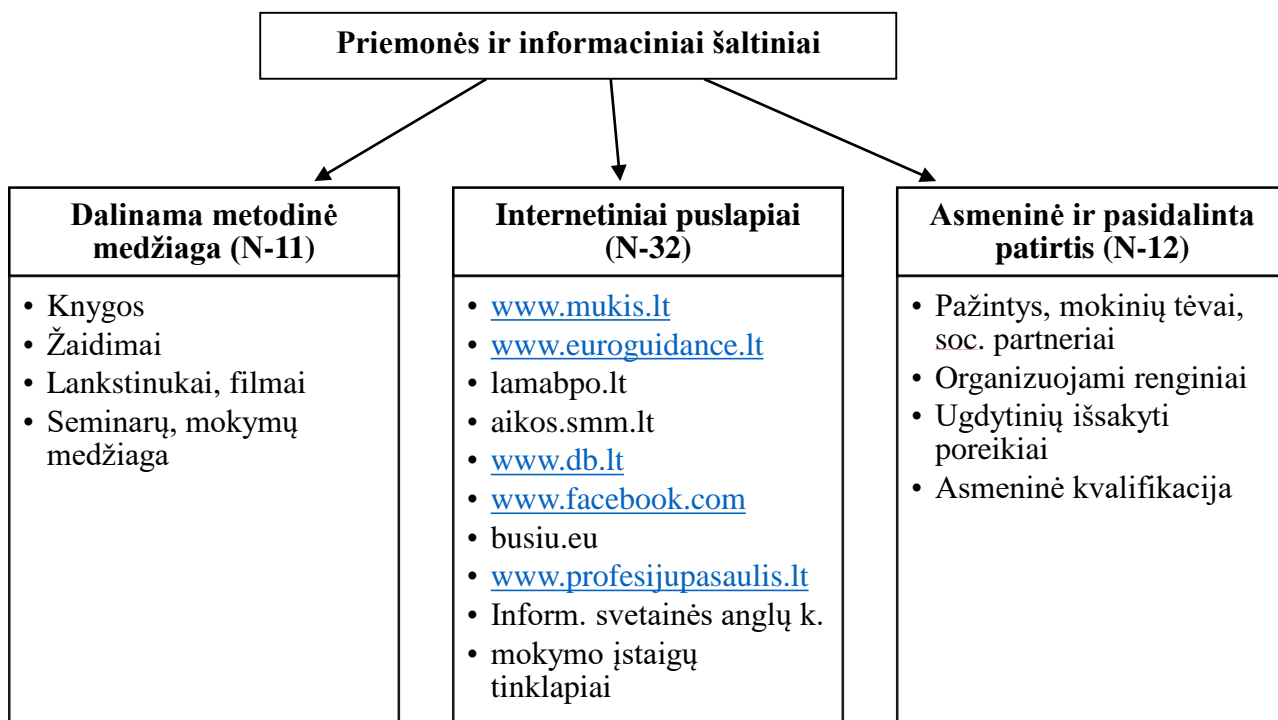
Priemonės ir informaciniai šaltiniai

Dalinama metodinė medžiaga (N-11)

• Knygos
• Žaidimai
• Lankstinukai, filmai
• Seminarų, mokymų medžiaga

Internetiniai puslapiai (N-32)

• www.mukis.lt
• www.euroguidance.lt
• lamabpo.lt
• aikos.smm.lt
• www.db.lt
• www.facebook.com
• busiu.eu
• www.profesijupasaulis.lt
• Inform. svetainės anglų k.
• mokymo įstaigų tinklapiai

Asmeninė ir pasidalinta patirtis (N-12)

• Pažintys, mokinių tėvai, soc. partneriai
• Organizuojami renginiai
• Ugdytinių išsakyti poreikiai
• Asmeninė kvalifikacija